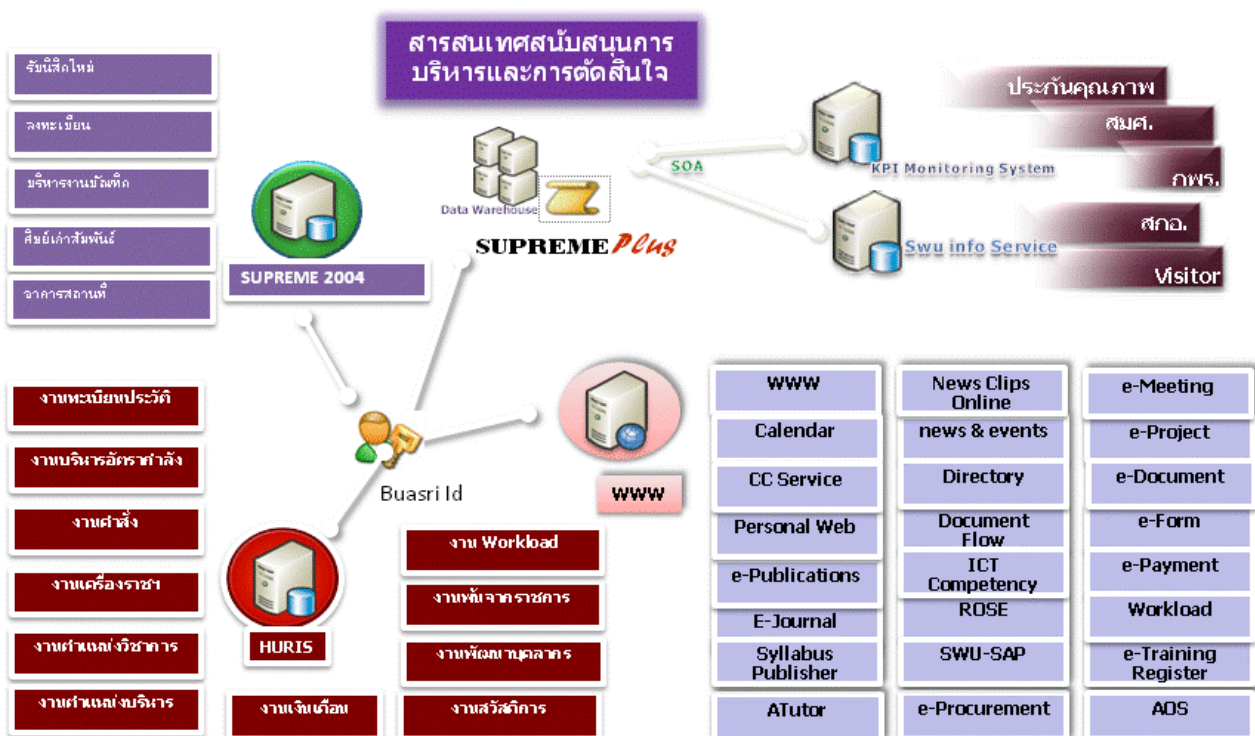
สารสนเทศสนับสนุนการบริหารและการตัดสินใจ

รับนิสิตใหม่
ลงทะเบียน
บริหารงานบัณฑิต
ศิษย์เก่าสัมพันธ์
อาคารสถานที่

SUPREME 2004

Data Warehouse
SUPREME Plus

SOA

KPI Monitoring System
Swu info Service

ประกันคุณภาพ
สมศ.
กพร.
สกอ.
Visitor

งานทะเบียนประวัติ
งานบริหารอัตรากำลัง
งานคำสั่ง
งานเครื่องราชฯ
งานตำแหน่งวิชาการ
งานตำแหน่งบริหาร

Buasri Id

WWW

HURIS

งาน Workload
งานพ้นจากราชการ
งานพัฒนาบุคลากร
งานเงินเดือน
งานสวัสดิการ

| WWW | News Clips Online | e-Meeting |
|---|---|---|
| Calendar | news & events | e-Project |
| CC Service | Directory | e-Document |
| Personal Web | Document Flow | e-Form |
| e-Publications | ICT Competency | e-Payment |
| E-Journal | ROSE | Workload |
| Syllabus Publisher | SWU-SAP | e-Training Register |
| ATutor | e-Procurement | AOS |